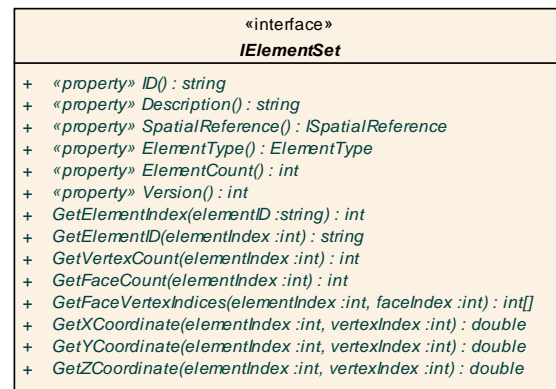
«interface»
IElementSet

+ «property» ID() : string
+ «property» Description() : string
+ «property» SpatialReference() : ISpatialReference
+ «property» ElementType() : ElementType
+ «property» ElementCount() : int
+ «property» Version() : int
+ GetElementIndex(elementID :string) : int
+ GetElementID(elementIndex :int) : string
+ GetVertexCount(elementIndex :int) : int
+ GetFaceCount(elementIndex :int) : int
+ GetFaceVertexIndices(elementIndex :int, faceIndex :int) : int[]
+ GetXCoordinate(elementIndex :int, vertexIndex :int) : double
+ GetYCoordinate(elementIndex :int, vertexIndex :int) : double
+ GetZCoordinate(elementIndex :int, vertexIndex :int) : double